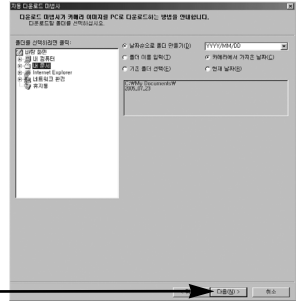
자동 다운로드 마법사

다운로드 마법사가 카메라 이미지를 PC로 다운로드하는 방법을 안내합니다.
다운로드할 폴더를 선택하십시오.

폴더를 선택하려면 클릭:

바탕 화면
내 컴퓨터
내 문서
Internet Explorer
내 네트워크 환경
휴지통

날짜순으로 폴더 만들기(Y)
YYYY/MM/DD
폴더 이름 입력(I)
카메라에서 가져온 날짜(C)
기존 폴더 선택(X)
현재 날짜(D)

C:\My Documents\
2005_07_23

다음(N) >
취소